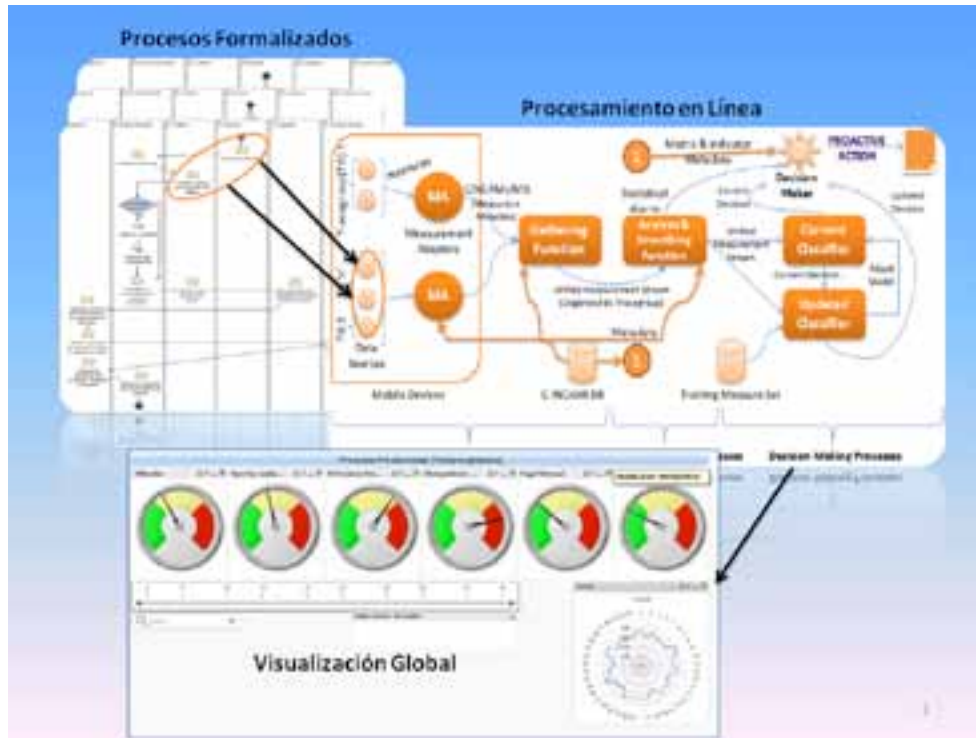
Procesos Formalizados

Procesamiento en Línea

Metric & Indicator Metadata

PROACTIVE ACTION

Decision Maker

Measurement Adapters

MA

MA

C-INCAMI/MIS

Gathering Function

Analysis & Smoothing Function

Current Classifier

Updated Classifier

Data Sources

Mobile Devices

C-INCAMI DB

Training Measure Set

Decision Making Process

Visualización Global